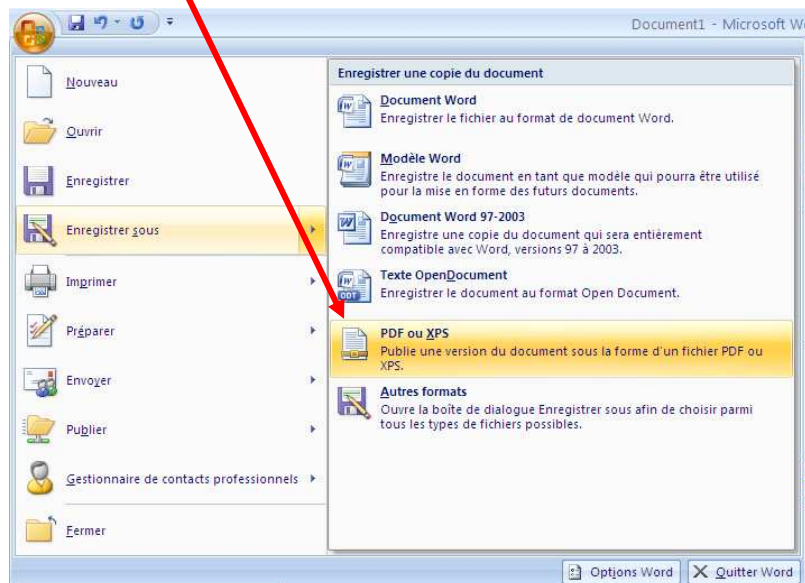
Document1 - Microsoft W

Nouveau

Ouvrir

Enregistrer

Enregistrer sous

Imprimer

Préparer

Envoyer

Publier

Gestionnaire de contacts professionnels

Fermer

Enregistrer une copie du document

Document Word
Enregistrer le fichier au format de document Word.

Modèle Word
Enregistre le document en tant que modèle qui pourra être utilisé pour la mise en forme des futurs documents.

Document Word 97-2003
Enregistre une copie du document qui sera entièrement compatible avec Word, versions 97 à 2003.

Texte OpenDocument
Enregistrer le document au format Open Document.

PDF ou XPS
Publie une version du document sous la forme d'un fichier PDF ou XPS.

Autres formats
Ouvre la boîte de dialogue Enregistrer sous afin de choisir parmi tous les types de fichiers possibles.

Options Word

Quitter Word